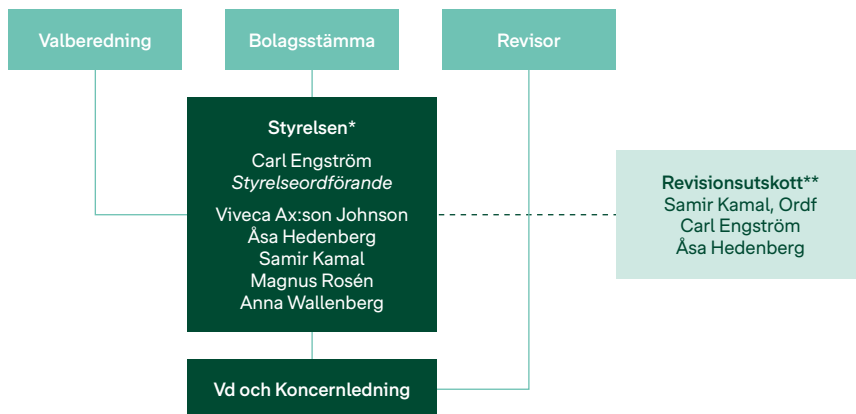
Valberedning

Bolagsstämma

Revisor

Styrelsen*

Carl Engström
*Styrelseordförande*

Viveca Ax:son Johnson
Åsa Hedenberg
Samir Kamal
Magnus Rosén
Anna Wallenberg

Revisionsutskott**
Samir Kamal, Ordf
Carl Engström
Åsa Hedenberg

Vd och Koncernledning